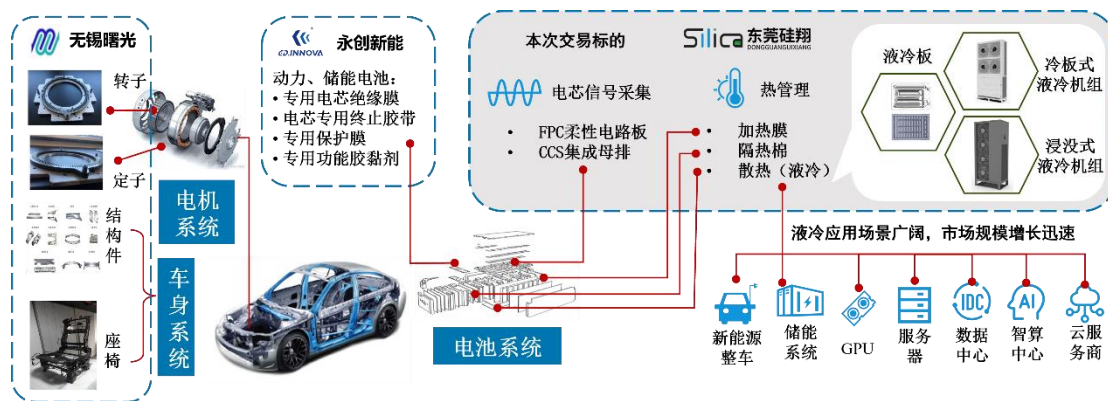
无锡曙光

转子

定子

结构件

座椅

电机系统

车身系统

INNOVA 永创新能

动力、储能电池：
• 专用电芯绝缘膜
• 电芯专用终止胶带
• 专用保护膜
• 专用功能胶黏剂

本次交易标的

Silica 东莞硅翔 DONGGUANGUIXIANG

电芯信号采集

• FPC柔性电路板
• CCS集成母排

热管理

• 加热膜
• 隔热棉
• 散热（液冷）

液冷板

冷板式液冷机组

浸没式液冷机组

液冷应用场景广阔，市场规模增长迅速

电池系统

新能源整车

储能系统

GPU

服务器

数据中心

智算中心

云服务商